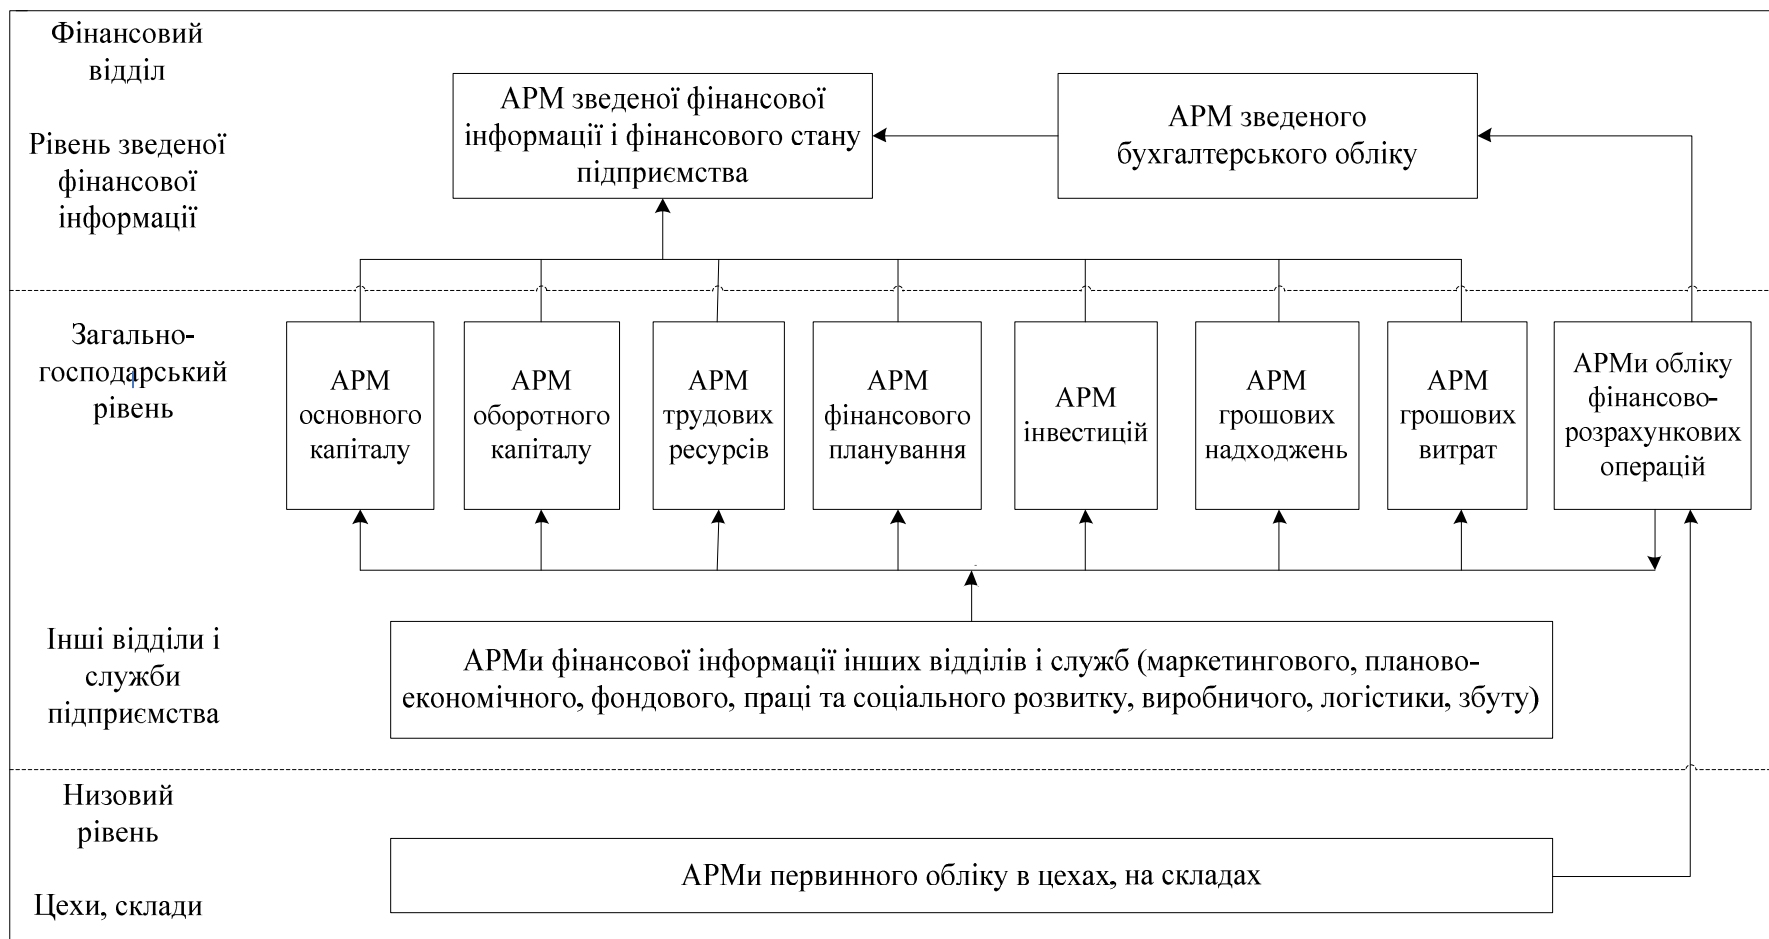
Фінансовий відділ

Рівень зведеної фінансової інформації

АРМ зведеної фінансової інформації і фінансового стану підприємства

АРМ зведеного бухгалтерського обліку

Загальногосподарський рівень

АРМ основного капіталу

АРМ оборотного капіталу

АРМ трудових ресурсів

АРМ фінансового планування

АРМ інвестицій

АРМ грошових надходжень

АРМ грошових витрат

АРМи обліку фінансово-розрахункових операцій

Інші відділи і служби підприємства

АРМи фінансової інформації інших відділів і служб (маркетингового, планово-економічного, фондового, праці та соціального розвитку, виробничого, логістики, збуту)

Низовий рівень

Цехи, склади

АРМи первинного обліку в цехах, на складах